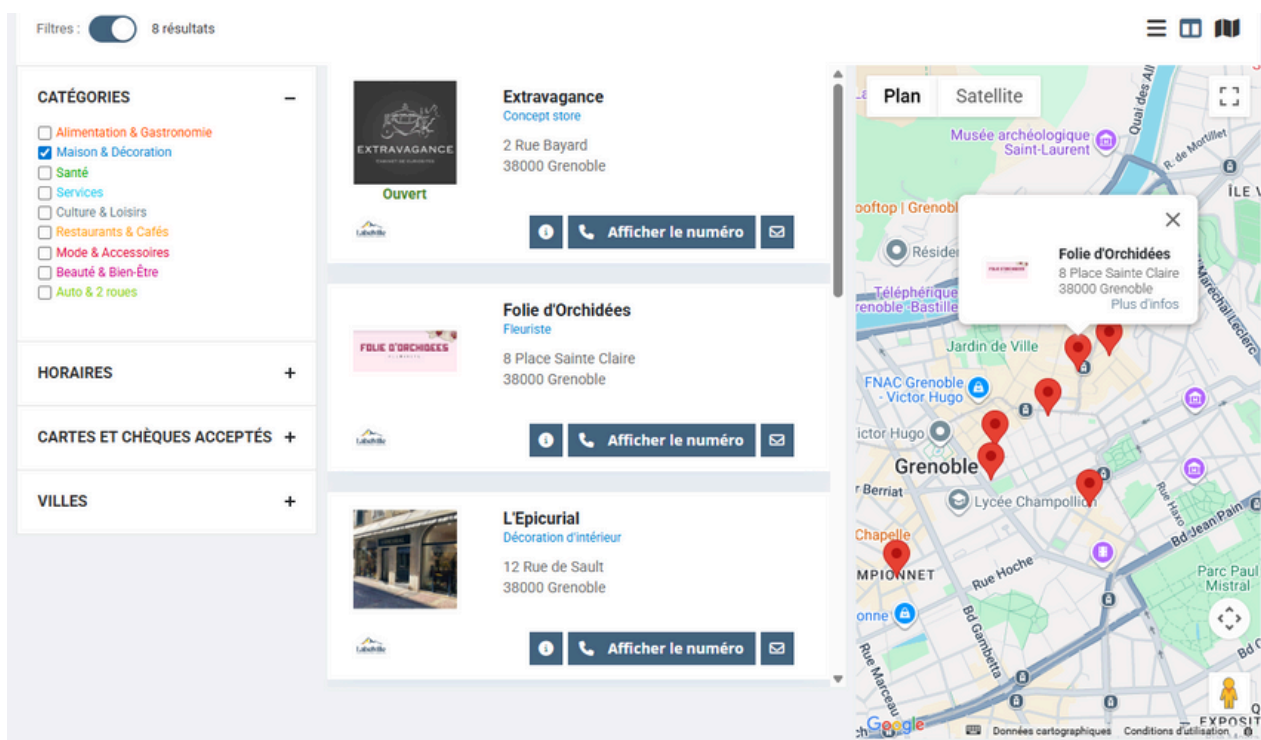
Filtres : 8 résultats

CATÉGORIES −
Alimentation & Gastronomie
Maison & Décoration
Santé
Services
Culture & Loisirs
Restaurants & Cafés
Mode & Accessoires
Beauté & Bien-Être
Auto & 2 roues

HORAIRES +

CARTES ET CHÈQUES ACCEPTÉS +

VILLES +

EXTRAVAGANCE
Ouvert
Extravagance
Concept store
2 Rue Bayard
38000 Grenoble
Afficher le numéro

FOLIE D'ORCHIDEES
Folie d'Orchidées
Fleuriste
8 Place Sainte Claire
38000 Grenoble
Afficher le numéro

L'Epicurial
Décoration d'intérieur
12 Rue de Sault
38000 Grenoble
Afficher le numéro

Plan Satellite
Musée archéologique Saint-Laurent
Quai des Allobroges
R. de Mortillet
ÎLE V
ooftop | Grenobl
Résider
Téléphérique Grenoble-Bastille
Folie d'Orchidées
8 Place Sainte Claire
38000 Grenoble
Plus d'infos
Marechal Leclerc
Jardin de Ville
FNAC Grenoble - Victor Hugo
ictor Hugo
Grenoble
Berriat
Lycée Champollion
Rue Haxo
Bd Jean Pain
Chapelle
MPIONNET
Rue Hoche
Parc Paul Mistral
Bd Gambetta
onne
Rue Marceau
Google
Données cartographiques Conditions d'utilisation
EXPOSIT